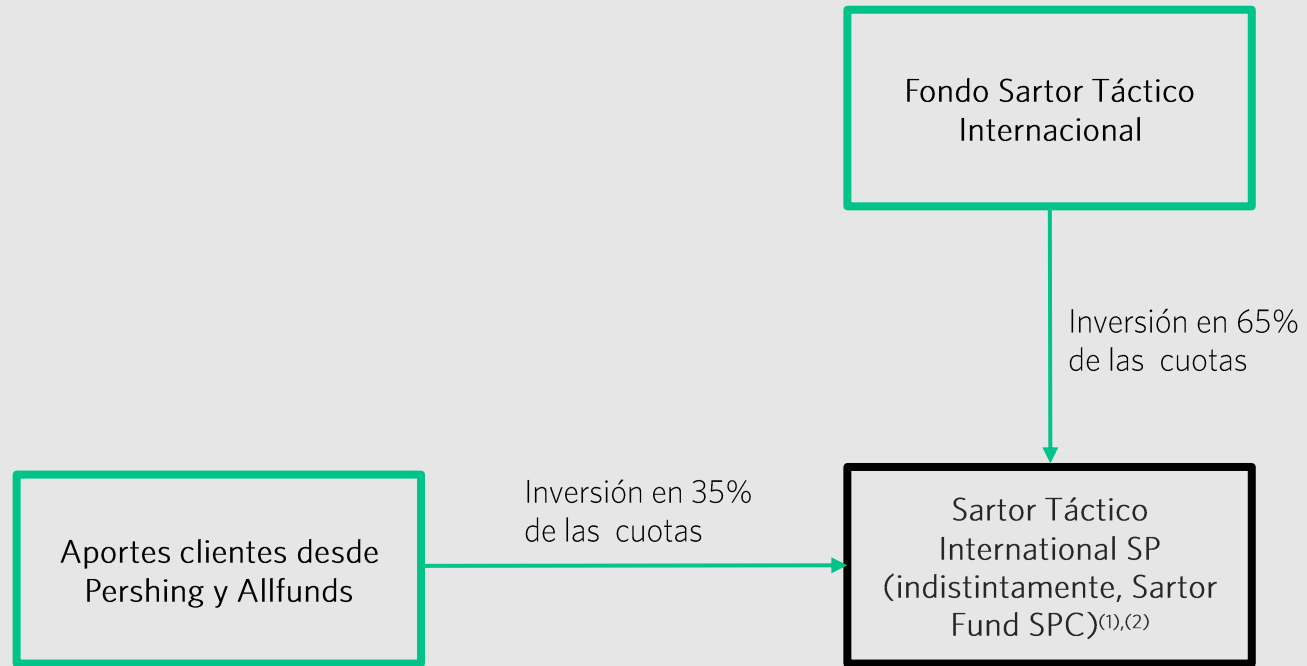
Fondo Sartor Táctico Internacional

Inversión en 65% de las cuotas

Aportes clientes desde Pershing y Allfunds

Inversión en 35% de las cuotas

Sartor Táctico International SP (indistintamente, Sartor Fund SPC)$^{(1),(2)}$